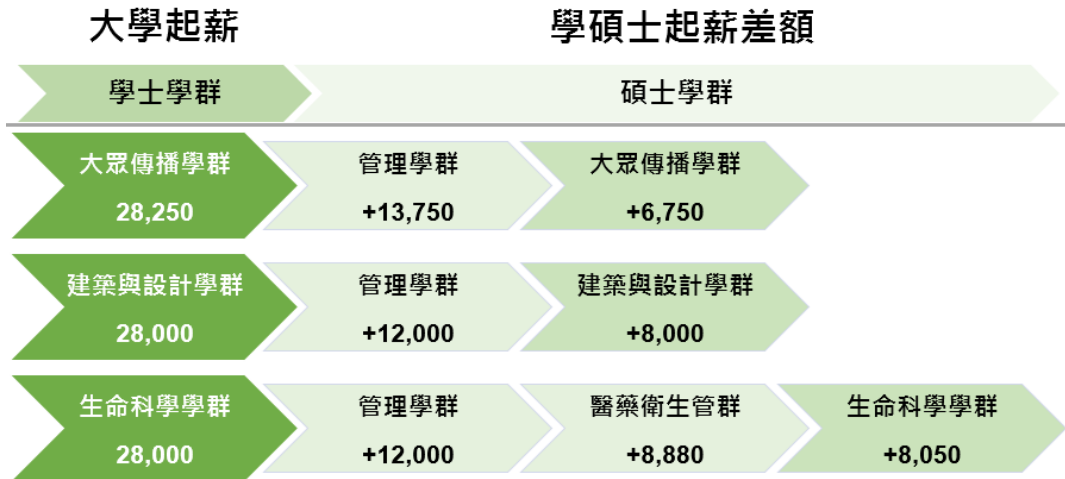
大學起薪

學碩士起薪差額

學士學群

碩士學群

大眾傳播學群
28,250

管理學群
+13,750

大眾傳播學群
+6,750

建築與設計學群
28,000

管理學群
+12,000

建築與設計學群
+8,000

生命科學學群
28,000

管理學群
+12,000

醫藥衛生管群
+8,880

生命科學學群
+8,050